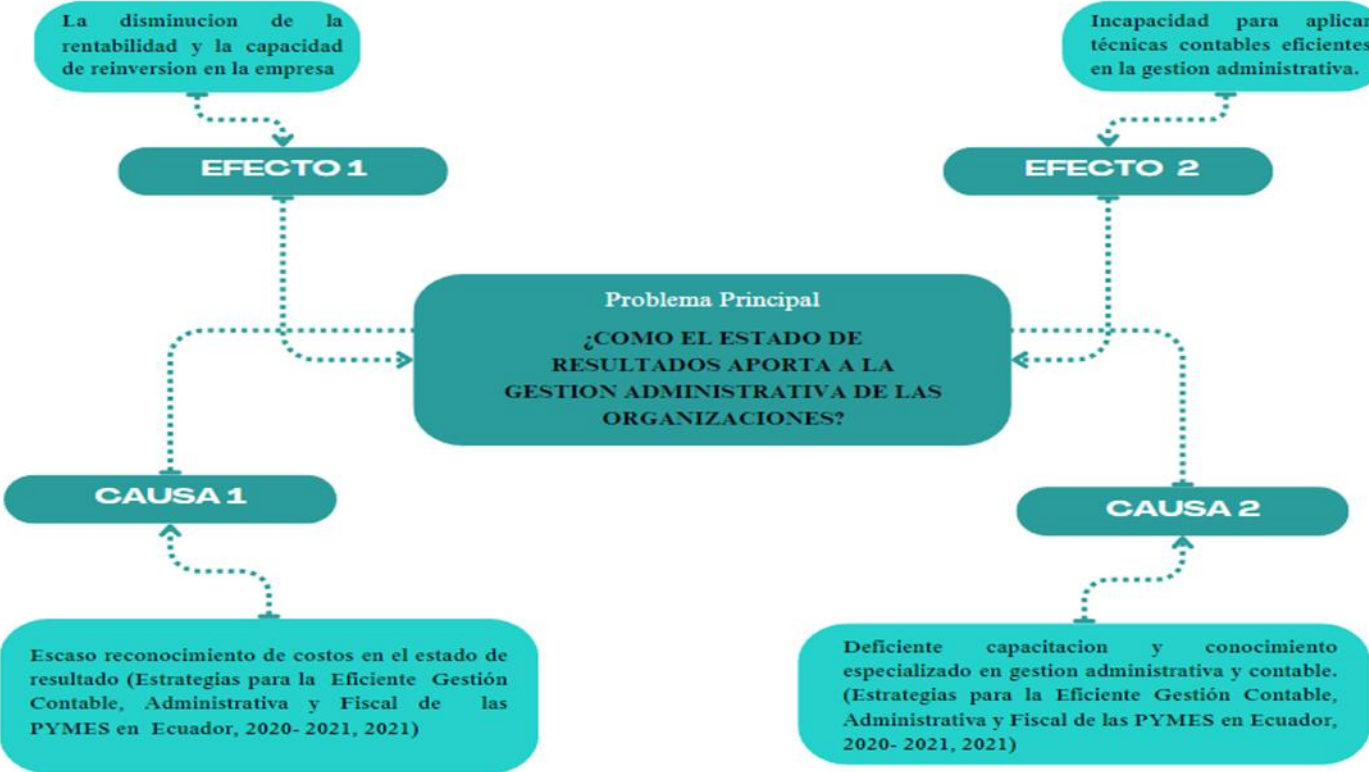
La disminucion de la rentabilidad y la capacidad de reinversion en la empresa

Incapacidad para aplicar técnicas contables eficientes en la gestion administrativa.

EFECTO 1

EFECTO 2

Problema Principal

¿COMO EL ESTADO DE RESULTADOS APORTA A LA GESTION ADMINISTRATIVA DE LAS ORGANIZACIONES?

CAUSA 1

CAUSA 2

Escaso reconocimiento de costos en el estado de resultado (Estrategias para la Eficiente Gestión Contable, Administrativa y Fiscal de las PYMES en Ecuador, 2020- 2021, 2021)

Deficiente capacitacion y conocimiento especializado en gestion administrativa y contable. (Estrategias para la Eficiente Gestión Contable, Administrativa y Fiscal de las PYMES en Ecuador, 2020- 2021, 2021)